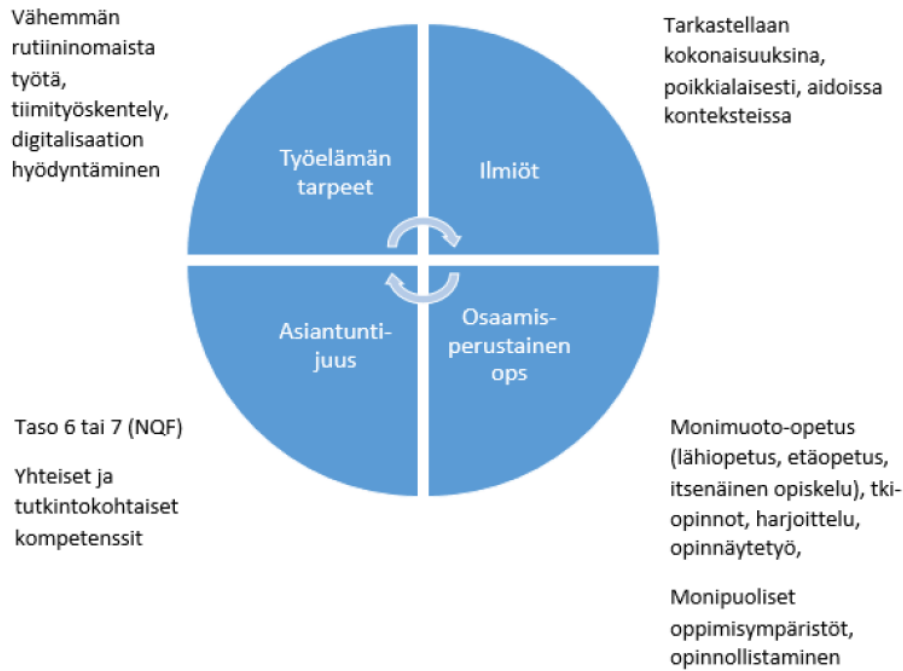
Vähemmän rutiininomaista työtä, tiimityöskentely, digitalisaation hyödyntäminen

Tarkastellaan kokonaisuuksina, poikkialaisesti, aidoissa konteksteissa

Työelämän tarpeet

Ilmiöt

Asiantuntijuus

Osaamisperustainen ops

Taso 6 tai 7 (NQF)

Yhteiset ja tutkintokohtaiset kompetenssit

Monimuoto-opetus (lähiopetus, etäopetus, itsenäinen opiskelu), tki-opinnot, harjoittelu, opinnäytetyö,

Monipuoliset oppimisympäristöt, opinnollistaminen